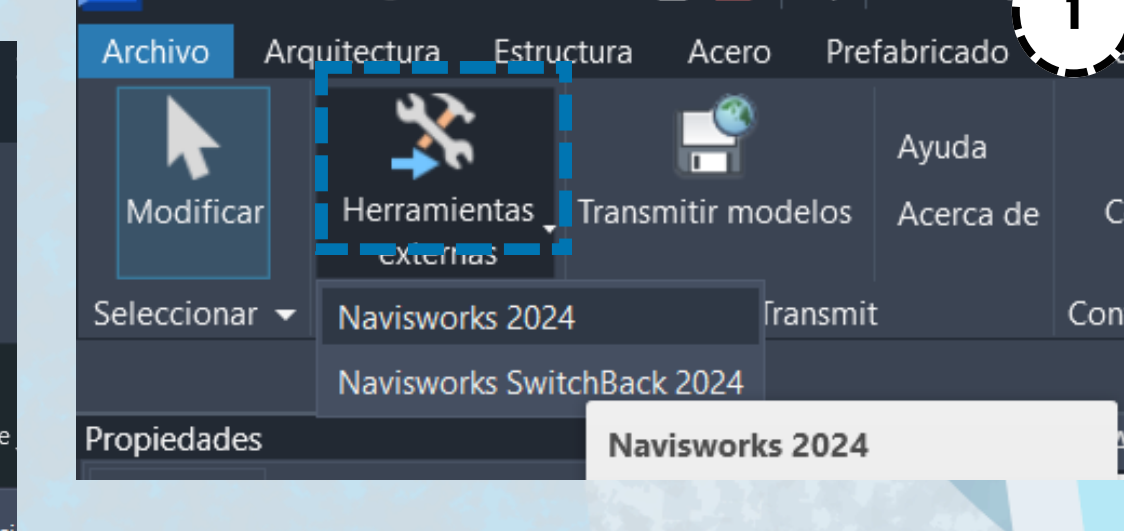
1

Archivo Arquitectura Estructura Acero Prefabricado

Modificar

Herramientas externas

Transmitir modelos

Ayuda

Acerca de

C

Seleccionar

Navisworks 2024

Transmit

Con

Navisworks SwitchBack 2024

Propiedades

Navisworks 2024

e